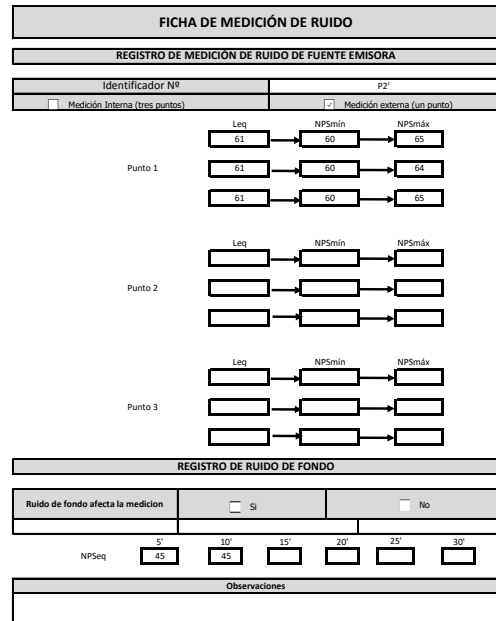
FICHA DE MEDICIÓN DE RUIDO

REGISTRO DE MEDICIÓN DE RUIDO DE FUENTE EMISORA

| Identificador Nº | P2' |
|---|---|
| Medición Interna (tres puntos) | ✓ Medición externa (un punto) |

Punto 1

| Leq | NPSmín | NPSmáx |
|---|---|---|
| 61 | 60 | 65 |
| 61 | 60 | 64 |
| 61 | 60 | 65 |

Punto 2

| Leq | NPSmín | NPSmáx |
|---|---|---|
| | | |
| | | |
| | | |

Punto 3

| Leq | NPSmín | NPSmáx |
|---|---|---|
| | | |
| | | |
| | | |

REGISTRO DE RUIDO DE FONDO

| Ruido de fondo afecta la medicion | Si | No |
|---|---|---|
| | | |

| | 5' | 10' | 15' | 20' | 25' | 30' |
|---|---|---|---|---|---|---|
| NPSeq | 45 | 45 | | | | |

Observaciones